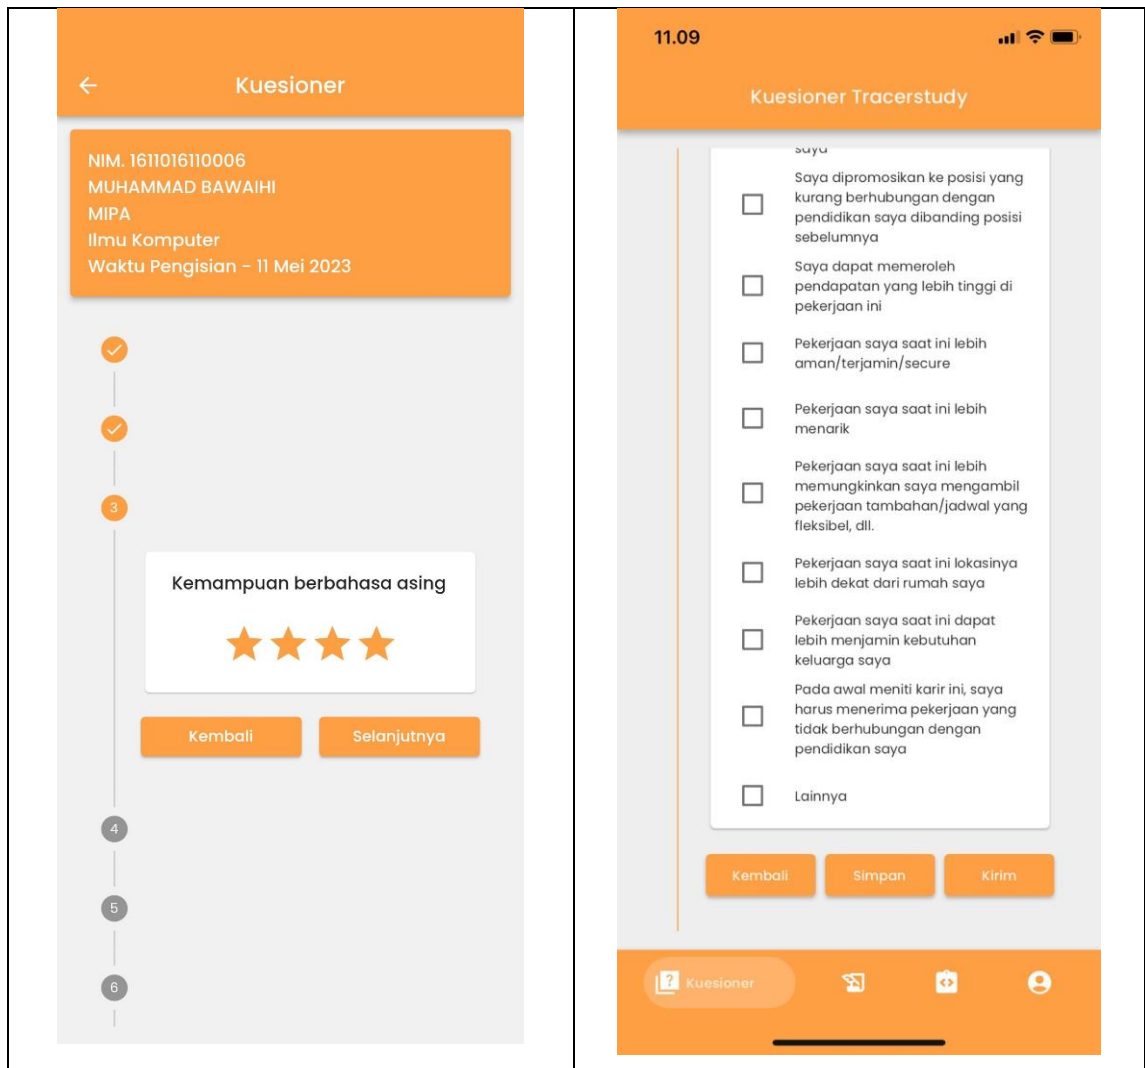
Kuesioner

NIM. 1611016110006
MUHAMMAD BAWAIHI
MIPA
Ilmu Komputer
Waktu Pengisian - 11 Mei 2023

3

Kemampuan berbahasa asing

Kembali Selanjutnya

4

5

6

11.09

Kuesioner Tracerstudy

saya

Saya dipromosikan ke posisi yang kurang berhubungan dengan pendidikan saya dibanding posisi sebelumnya

Saya dapat memeroleh pendapatan yang lebih tinggi di pekerjaan ini

Pekerjaan saya saat ini lebih aman/terjamin/secure

Pekerjaan saya saat ini lebih menarik

Pekerjaan saya saat ini lebih memungkinkan saya mengambil pekerjaan tambahan/jadwal yang fleksibel, dll.

Pekerjaan saya saat ini lokasinya lebih dekat dari rumah saya

Pekerjaan saya saat ini dapat lebih menjamin kebutuhan keluarga saya

Pada awal meniti karir ini, saya harus menerima pekerjaan yang tidak berhubungan dengan pendidikan saya

Lainnya

Kembali Simpan Kirim

Kuesioner